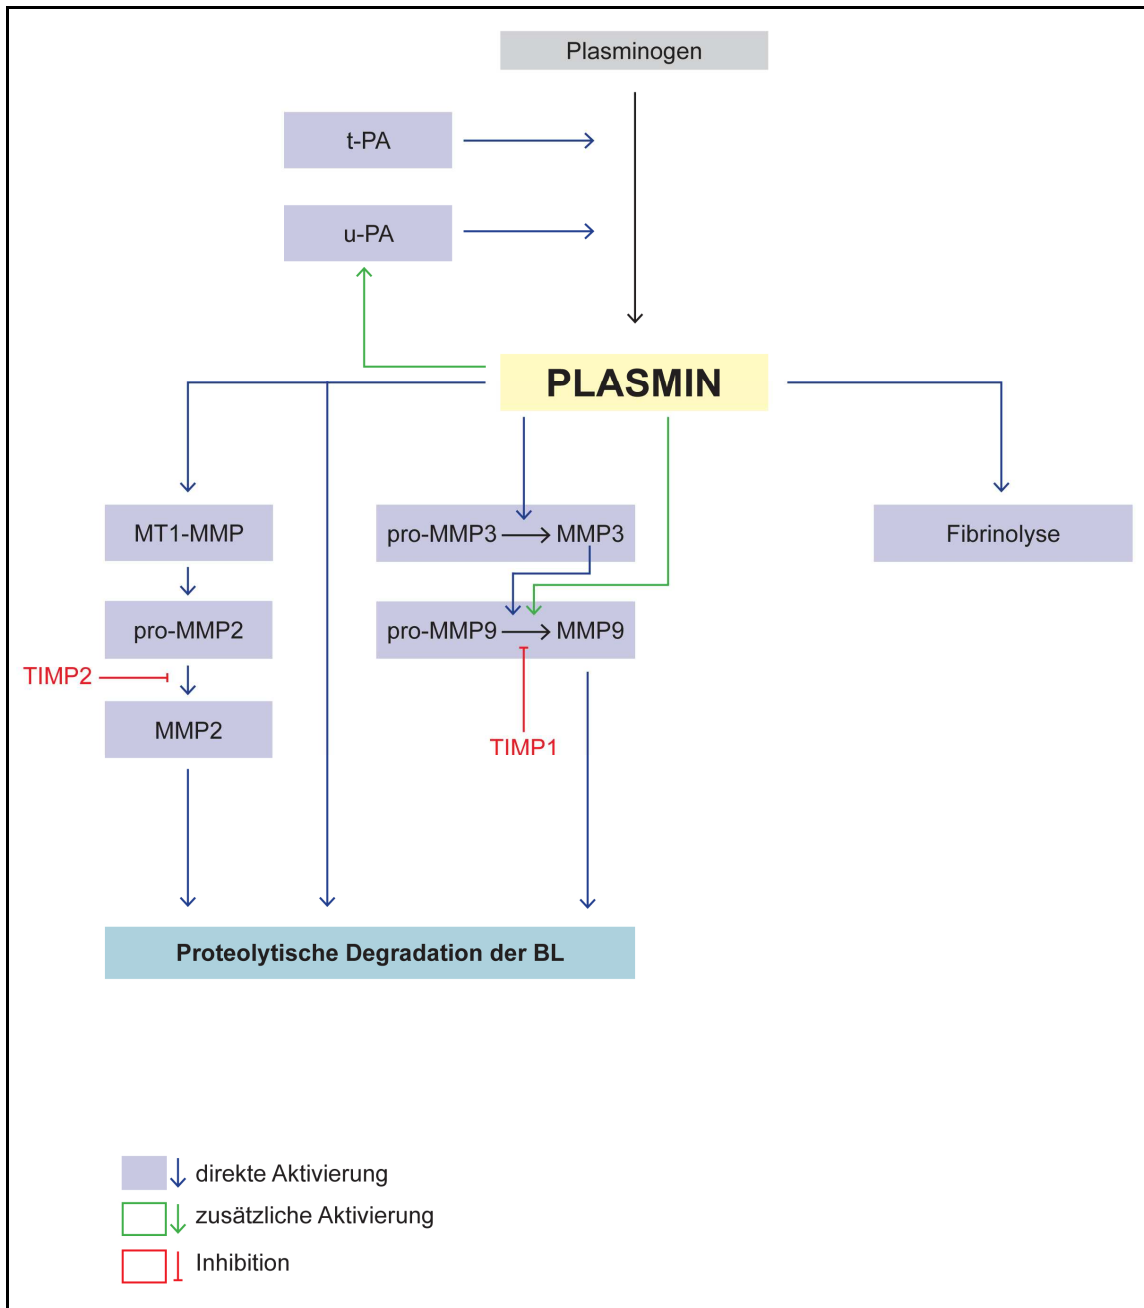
Plasminogen

t-PA

u-PA

PLASMIN

MT1-MMP

pro-MMP3 ⟶ MMP3

Fibrinolyse

pro-MMP2

pro-MMP9 ⟶ MMP9

TIMP2

MMP2

TIMP1

Proteolytische Degradation der BL

direkte Aktivierung

zusätzliche Aktivierung

Inhibition